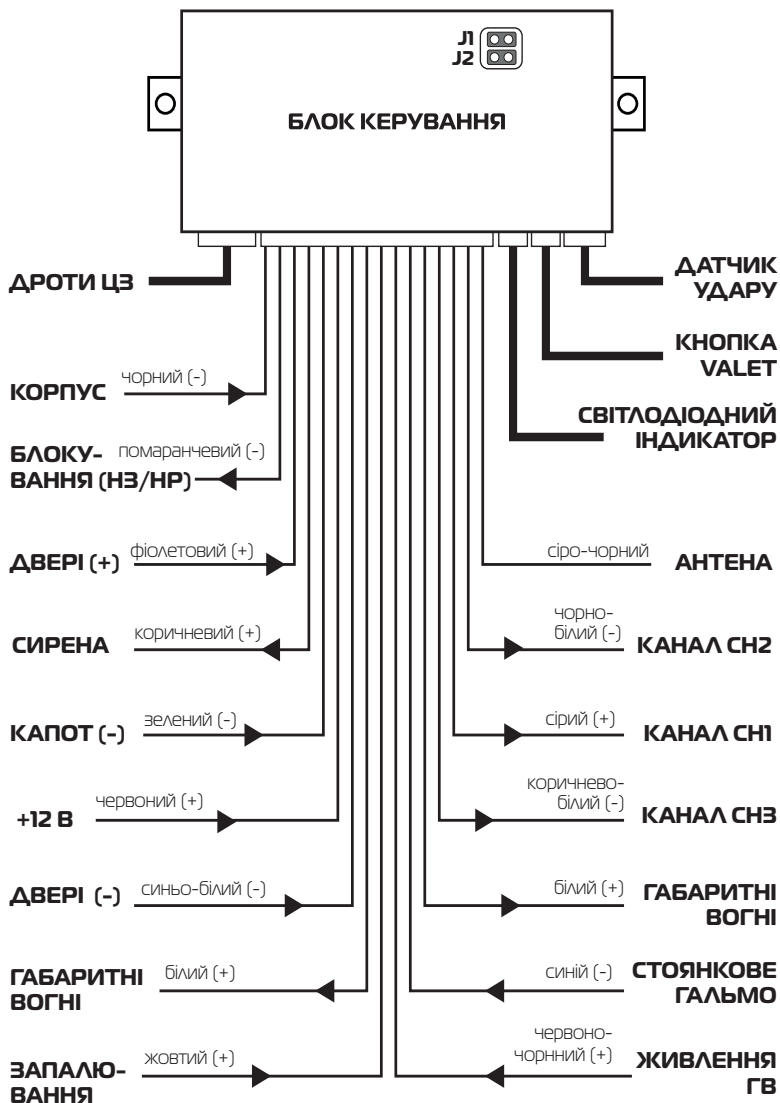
J1
J2

БЛОК КЕРУВАННЯ

ДРОТИ ЦЗ

ДАТЧИК УДАРУ

КНОПКА VALET

СВІТЛОДІОДНИЙ ІНДИКАТОР

КОРПУС чорний (-)

БЛОКУВАННЯ (НЗ/НР) помаранчевий (-)

ДВЕРІ (+) фіолетовий (+)

сіро-чорний АНТЕНА

СИРЕНА коричневий (+)

чорно-білий (-) КАНАЛ CH2

КАПОТ (-) зелений (-)

сірий (+) КАНАЛ CH1

+12 В червоний (+)

коричнево-білий (-) КАНАЛ CH3

ДВЕРІ (-) синьо-білий (-)

білий (+) ГАБАРИТНІ ВОГНІ

ГАБАРИТНІ ВОГНІ білий (+)

синій (-) СТОЯНКОВЕ ГАЛЬМО

ЗАПАЛЮВАННЯ жовтий (+)

червоно-чорнний (+) ЖИВЛЕННЯ ГВ